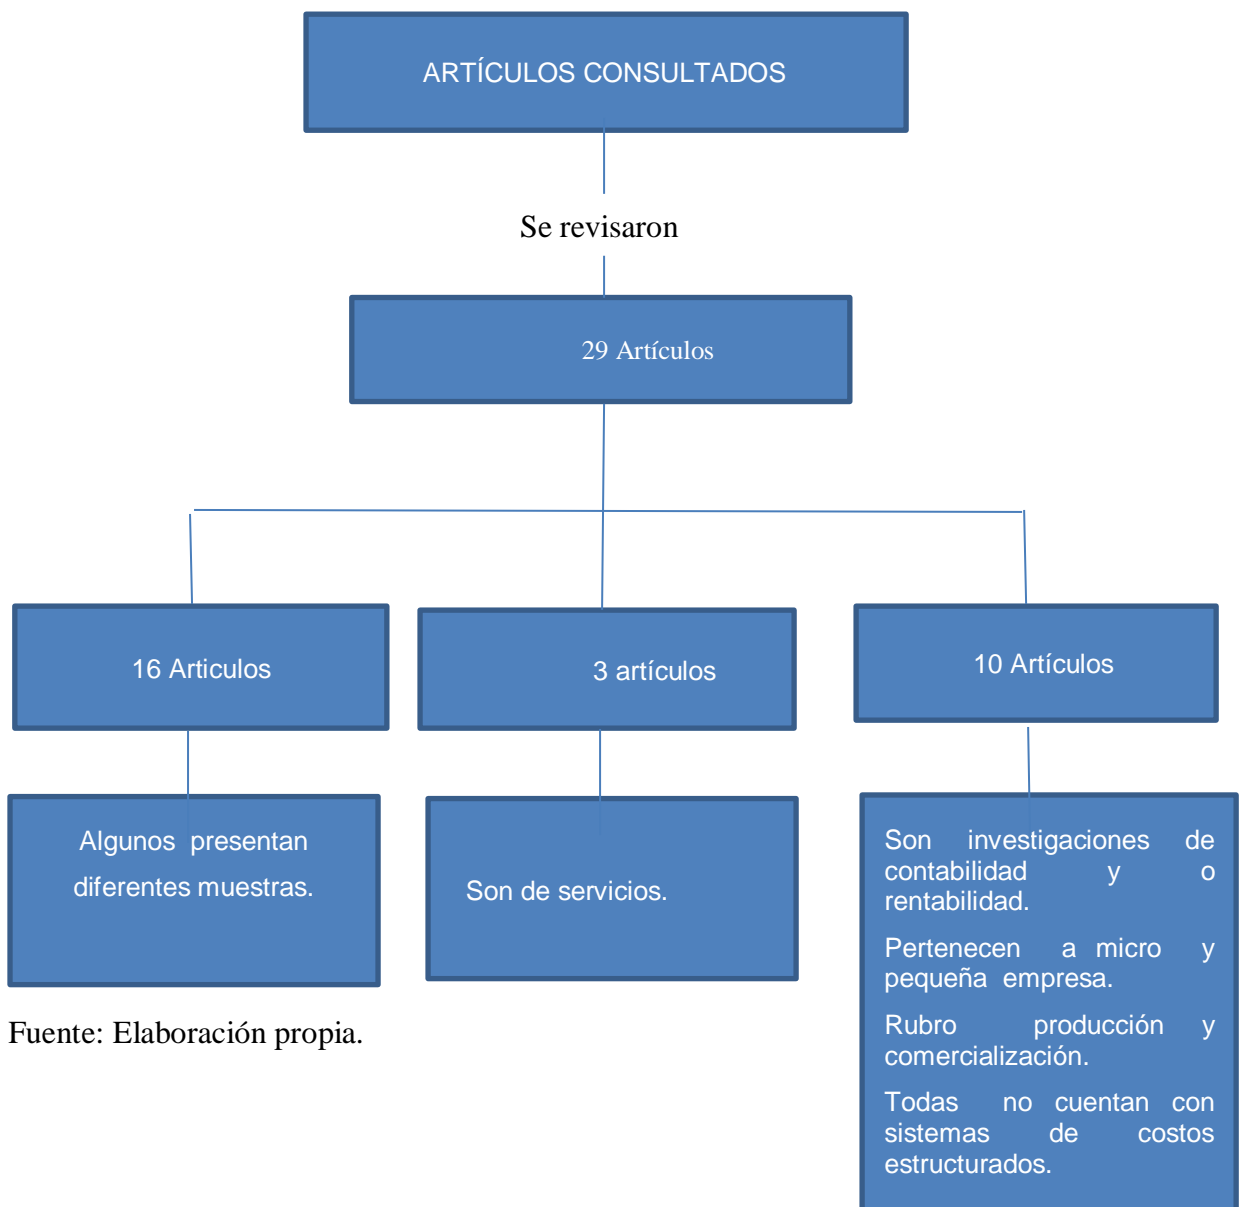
ARTÍCULOS CONSULTADOS

Se revisaron

29 Artículos

16 Articulos

3 artículos

10 Artículos

Algunos presentan diferentes muestras.

Son de servicios.

Son investigaciones de contabilidad y o rentabilidad.

Pertenecen a micro y pequeña empresa.

Rubro producción y comercialización.

Todas no cuentan con sistemas de costos estructurados.

Fuente: Elaboración propia.